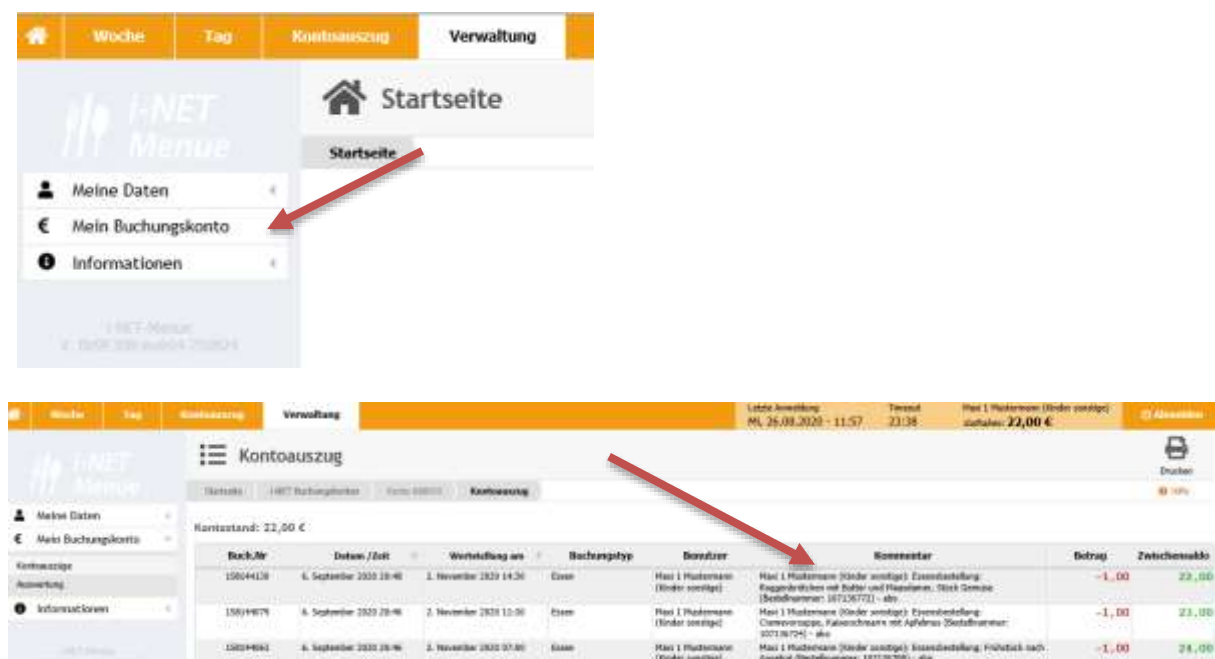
Woche Tag Kontoauszug Verwaltung

i-NET Menue

Startseite

Startseite

Meine Daten

Mein Buchungskonto

Informationen

i-NET-Menue
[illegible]

Woche Tag Kontoauszug Verwaltung

Letzte Anmeldung Mi, 26.08.2020 - 11:57 Timeout 23:38 Maxi 1 Mustermann (Kinder sonstige) Guthaben: 22,00 € Abmelden

i-NET Menue

Kontoauszug

Drucken

Startseite i-NET Buchungskonto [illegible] Kontoauszug

Hilfe

Meine Daten

Mein Buchungskonto

Kontoauszüge

Auswertung

Informationen

Kontostand: 22,00 €

| Buch.Nr | Datum / Zeit | Wertstellung am | Buchungstyp | Benutzer | Kommentar | Betrag | Zwischensaldo |
|---|---|---|---|---|---|---|---|
| 158044128 | 6. September 2020 20:46 | 2. November 2020 14:30 | Essen | Maxi 1 Mustermann (Kinder sonstige) | Maxi 1 Mustermann (Kinder sonstige): Essensbestellung: Roggenbrötchen mit Butter und Hausmann. Stück Gemüse (Bestellnummer: 107136772) - abo | -1,00 | 22,00 |
| 158044079 | 6. September 2020 20:46 | 2. November 2020 11:30 | Essen | Maxi 1 Mustermann (Kinder sonstige) | Maxi 1 Mustermann (Kinder sonstige): Essensbestellung: Cremesuppe, Kaiserschmarrn mit Apfelmus (Bestellnummer: 107136774) - abo | -1,00 | 23,00 |
| 158044061 | 6. September 2020 20:46 | 2. November 2020 07:00 | Essen | Maxi 1 Mustermann (Kinder sonstige) | Maxi 1 Mustermann (Kinder sonstige): Essensbestellung: Frühstück nach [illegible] | -1,00 | 24,00 |